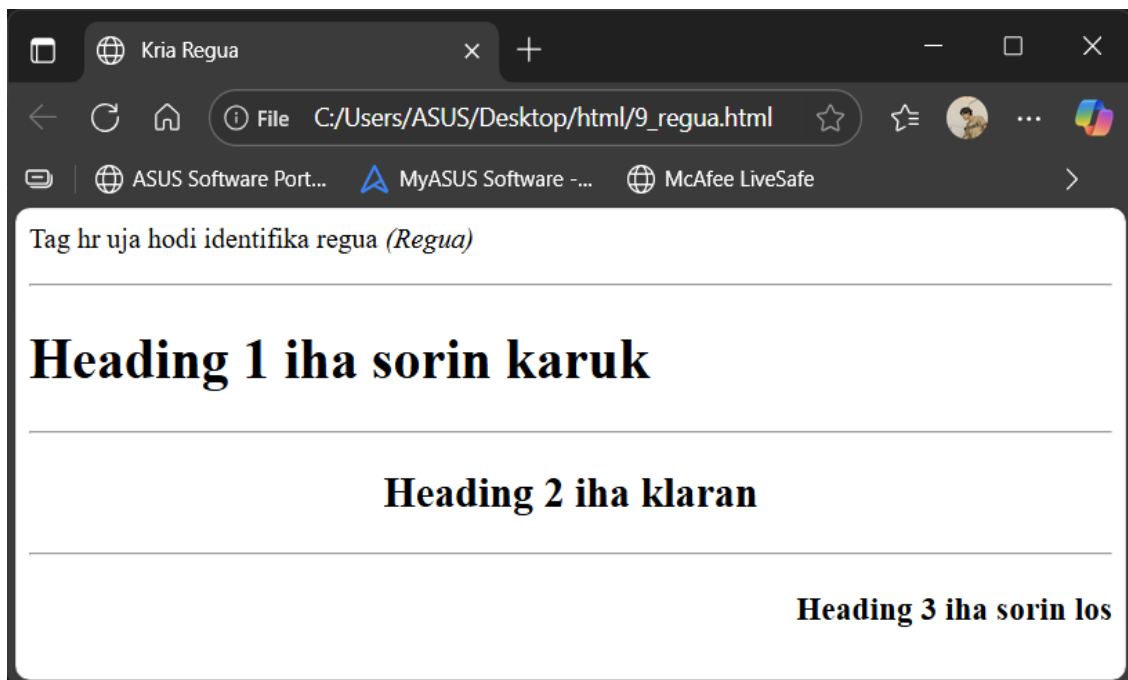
Kria Regua

File C:/Users/ASUS/Desktop/html/9_regua.html

ASUS Software Port... MyASUS Software -... McAfee LiveSafe

Tag hr uja hodi identifika regua *(Regua)*

---

# Heading 1 iha sorin karuk

---

## Heading 2 iha klaran

---

### Heading 3 iha sorin los